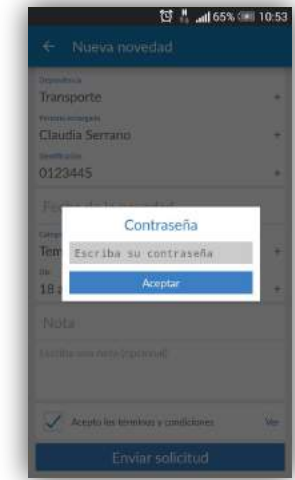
65% 10:53

Nueva novedad

Dependencia
Transporte

Persona encargada
Claudia Serrano

Identificación
0123445

Fecha de la novedad

Campo
Tem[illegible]

Día
18 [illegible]

Contraseña

Escriba su contraseña

Aceptar

Nota

Escriba una nota (opcional)

Acepto los términos y condiciones

Ver

Enviar solicitud